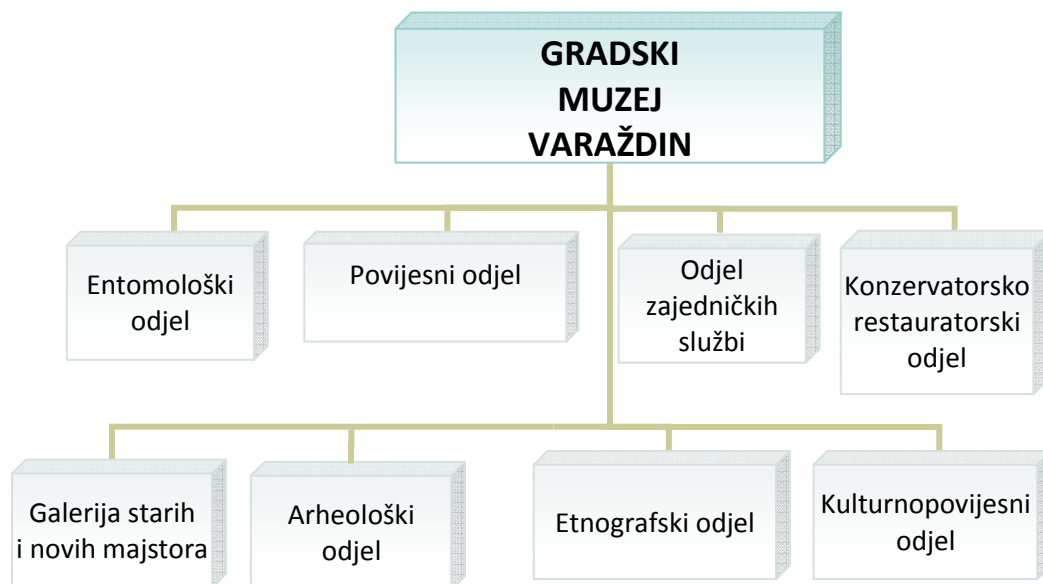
GRADSKI MUZEJ VARAŽDIN

Entomološki odjel

Povijesni odjel

Odjel zajedničkih službi

Konzervatorsko restauratorski odjel

Galerija starih i novih majstora

Arheološki odjel

Etnografski odjel

Kulturnopovijesni odjel